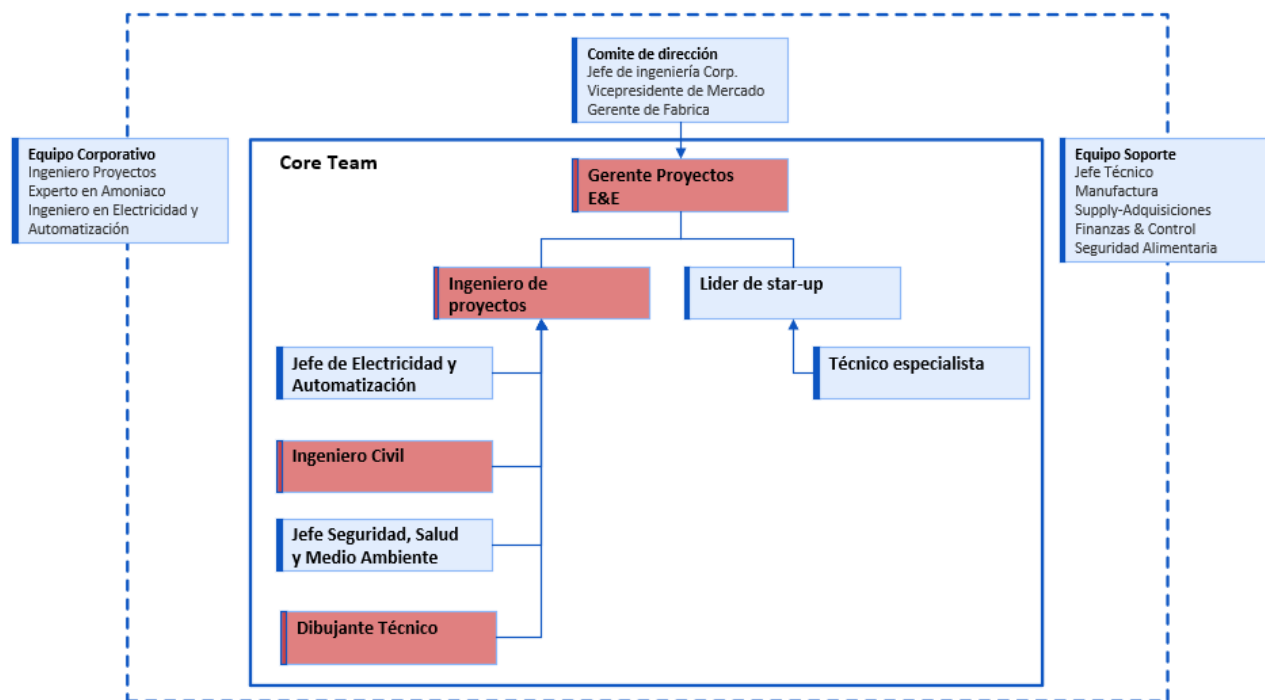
Comite de dirección
Jefe de ingeniería Corp.
Vicepresidente de Mercado
Gerente de Fabrica

Equipo Corporativo
Ingeniero Proyectos
Experto en Amoniaco
Ingeniero en Electricidad y Automatización

Core Team

Gerente Proyectos E&E

Equipo Soporte
Jefe Técnico
Manufactura
Supply-Adquisiciones
Finanzas & Control
Seguridad Alimentaria

Ingeniero de proyectos

Lider de star-up

Jefe de Electricidad y Automatización

Técnico especialista

Ingeniero Civil

Jefe Seguridad, Salud y Medio Ambiente

Dibujante Técnico